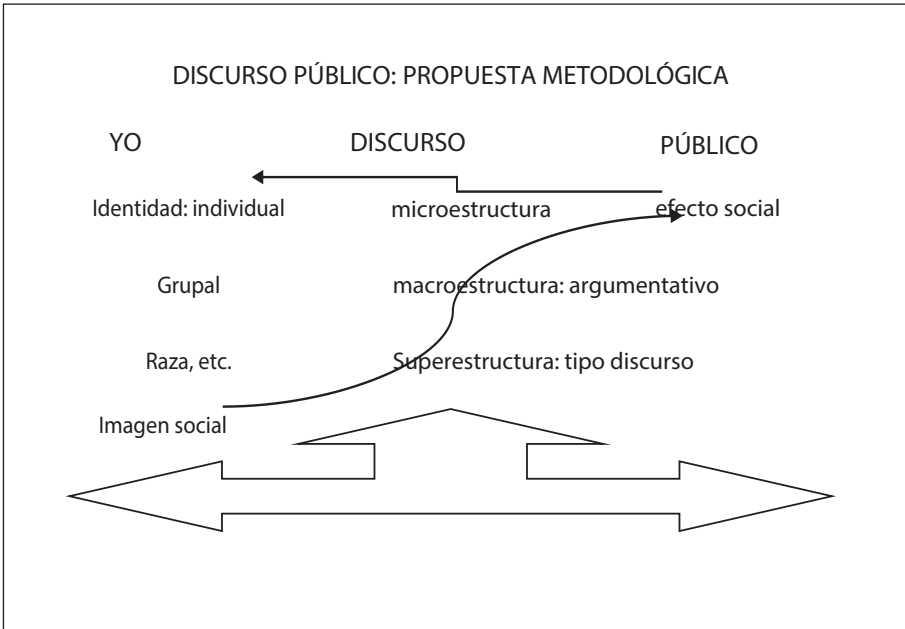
DISCURSO PÚBLICO: PROPUESTA METODOLÓGICA

YO

DISCURSO

PÚBLICO

Identidad: individual

microestructura

efecto social

Grupal

macroestructura: argumentativo

Raza, etc.

Superestructura: tipo discurso

Imagen social